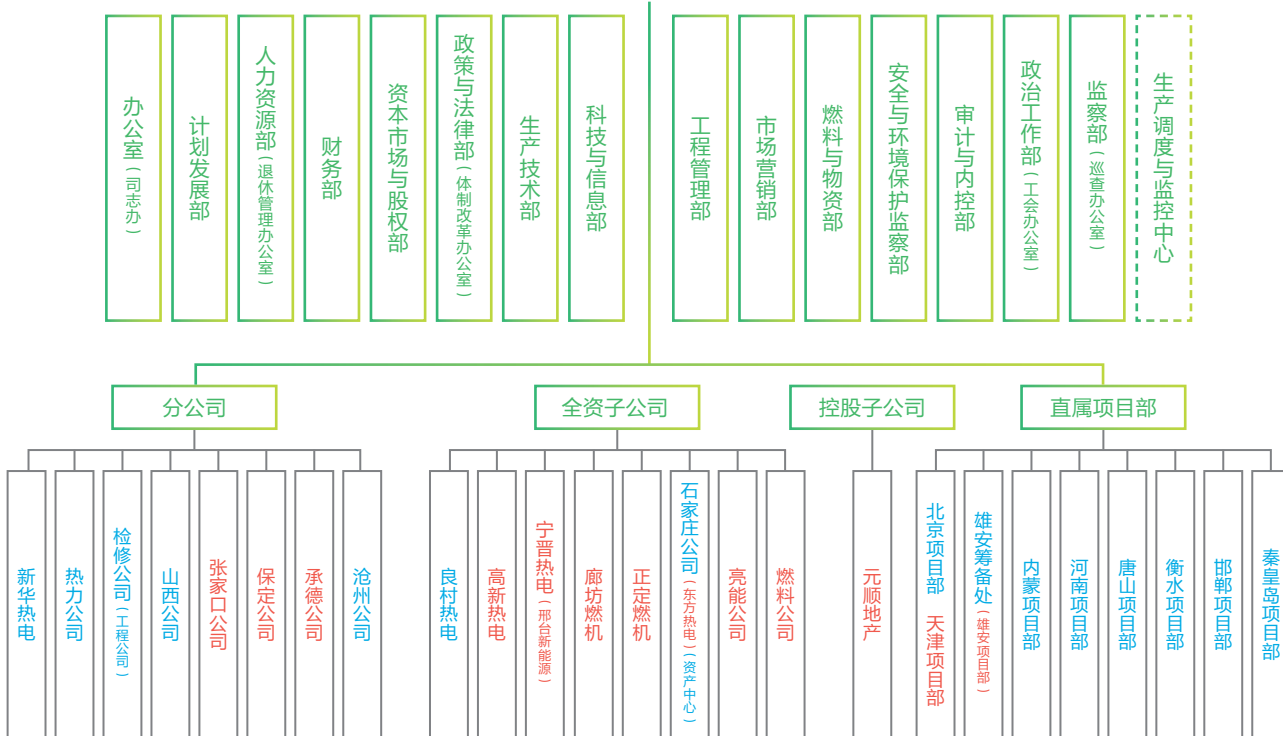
办公室（司志办）

计划发展部

人力资源部（退休管理办公室）

财务部

资本市场与股权部

政策与法律部（体制改革办公室）

生产技术部

科技与信息部

工程管理部

市场营销部

燃料与物资部

安全与环境保护监察部

审计与内控部

政治工作部（工会办公室）

监察部（巡查办公室）

生产调度与监控中心

分公司

新华热电

热力公司

检修公司（工程公司）

山西公司

张家口公司

保定公司

承德公司

沧州公司

全资子公司

良村热电

高新热电

宁晋热电（邢台新能源）

廊坊燃机

正定燃机

石家庄公司（东方热电）（资产中心）

亮能公司

燃料公司

控股子公司

元顺地产

直属项目部

北京项目部 天津项目部

雄安筹备处（雄安项目部）

内蒙项目部

河南项目部

唐山项目部

衡水项目部

邯郸项目部

秦皇岛项目部